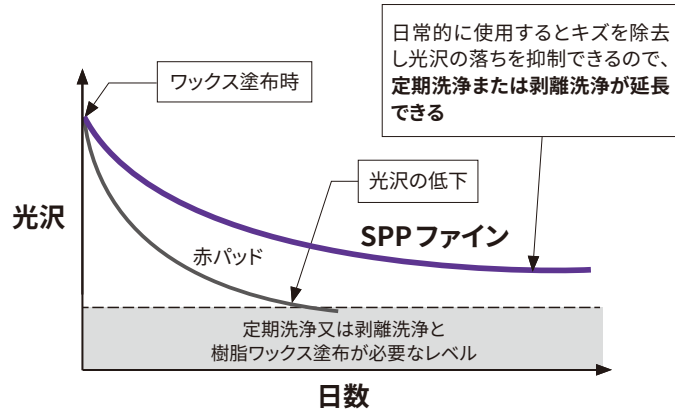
日常的に使用するとキズを除去し光沢の落ちを抑制できるので、**定期洗浄または剥離洗浄が延長できる**

ワックス塗布時

光沢

光沢の低下

赤パッド

SPP ファイン

定期洗浄又は剥離洗浄と
樹脂ワックス塗布が必要なレベル

日数